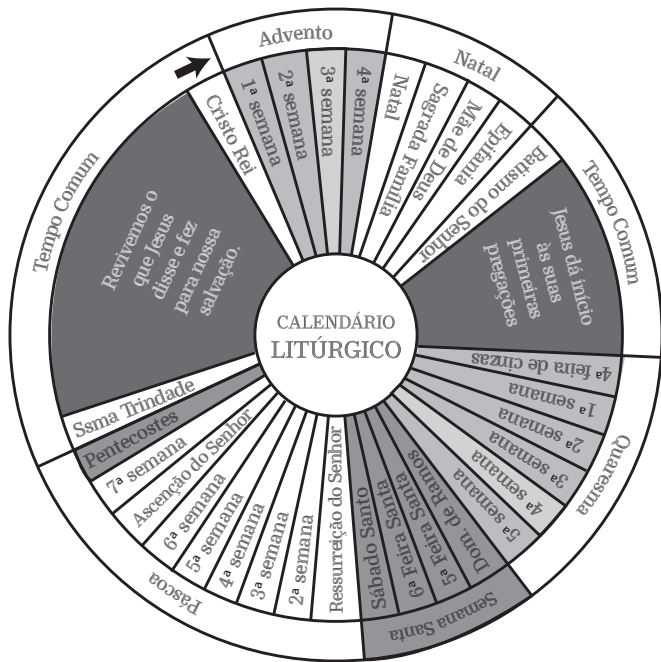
Advento
Natal
Tempo Comum
Quaresma
Semana Santa
Páscoa
Tempo Comum

Cristo Rei
1ª semana
2ª semana
3ª semana
4ª semana
Natal
Sagrada Família
Mãe de Deus
Epifania
Batismo do Senhor
Jesus dá início às suas primeiras pregações
4ª feira de cinzas
1ª semana
2ª semana
3ª semana
4ª semana
5ª semana
Dom. de Ramos
5ª Feira Santa
6ª Feira Santa
Sábado Santo
Ressurreição do Senhor
2ª semana
3ª semana
4ª semana
5ª semana
6ª semana
Ascenção do Senhor
7ª semana
Pentecostes
Ssma Trindade
Revivemos o que Jesus disse e fez para nossa salvação.

CALENDÁRIO
LITÚRGICO